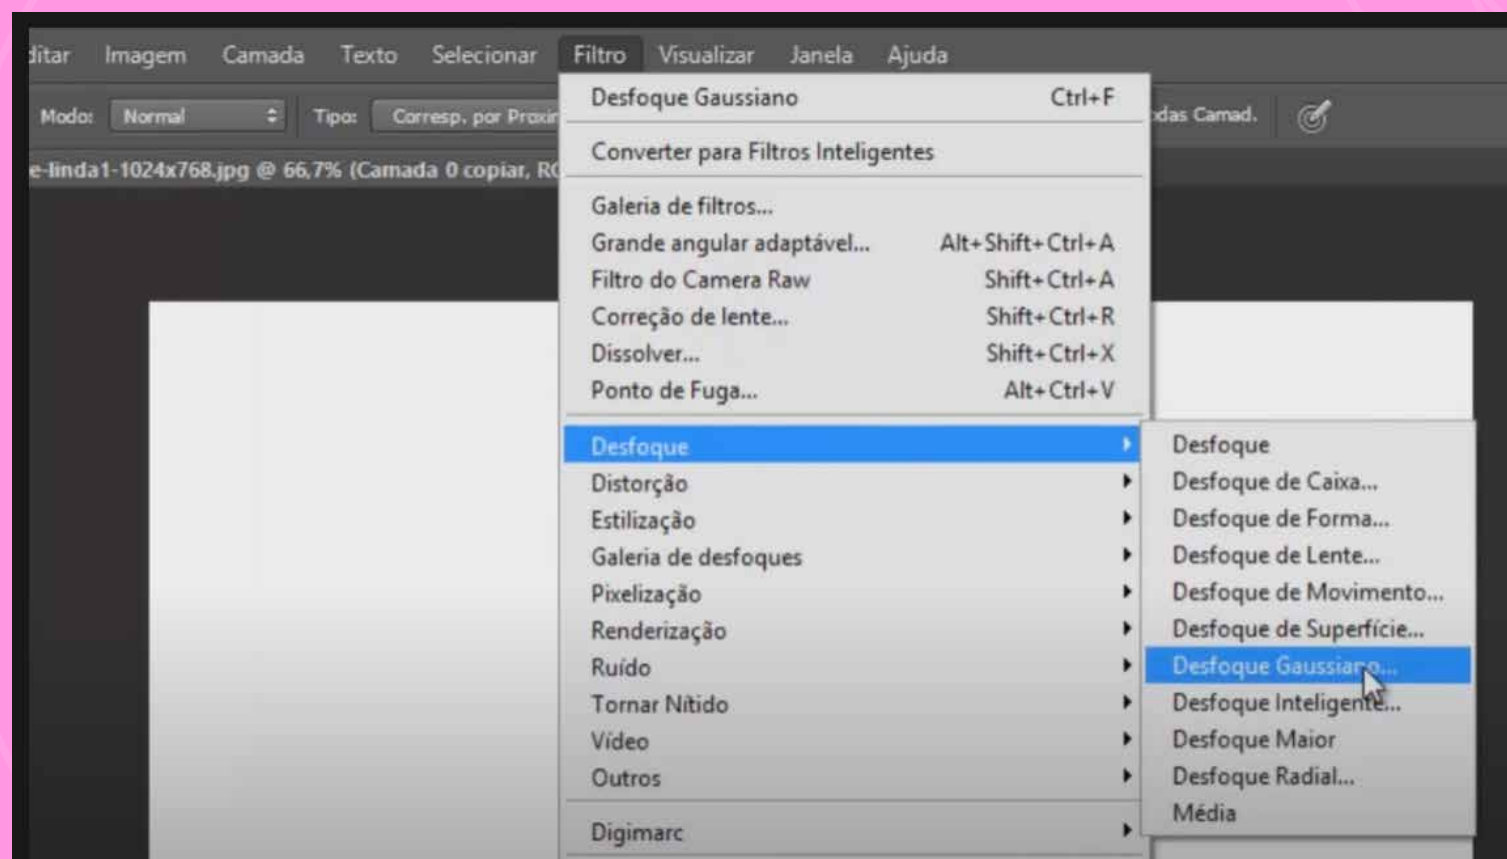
ditar Imagem Camada Texto Selecionar Filtro Visualizar Janela Ajuda

Modo: Normal Tipo: Corresp. por Proxin

e-linda1-1024x768.jpg @ 66,7% (Camada 0 copiar, RC

das Camad.

Desfoque Gaussiano Ctrl+F

Converter para Filtros Inteligentes

Galeria de filtros...
Grande angular adaptável... Alt+Shift+Ctrl+A
Filtro do Camera Raw Shift+Ctrl+A
Correção de lente... Shift+Ctrl+R
Dissolver... Shift+Ctrl+X
Ponto de Fuga... Alt+Ctrl+V

Desfoque
Distorção
Estilização
Galeria de desfoques
Pixelização
Renderização
Ruído
Tornar Nítido
Vídeo
Outros

Digimarc

Desfoque
Desfoque de Caixa...
Desfoque de Forma...
Desfoque de Lente...
Desfoque de Movimento...
Desfoque de Superfície...
Desfoque Gaussiano...
Desfoque Inteligente...
Desfoque Maior
Desfoque Radial...
Média